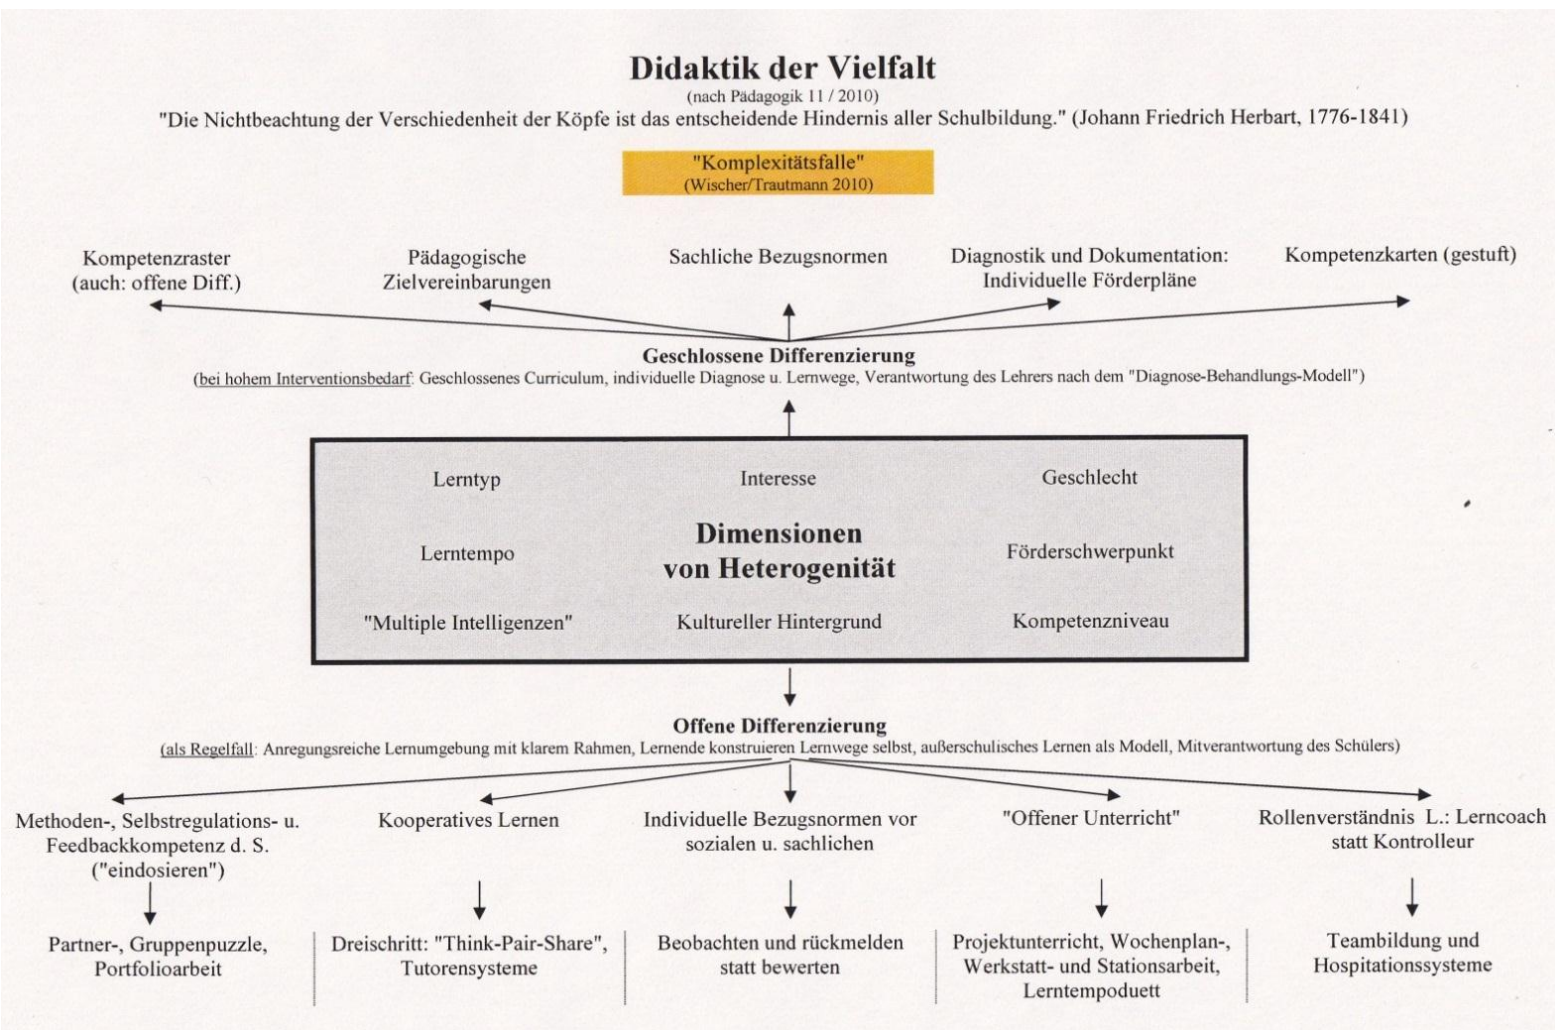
Didaktik der Vielfalt
(nach Pädagogik 11 / 2010)
"Die Nichtbeachtung der Verschiedenheit der Köpfe ist das entscheidende Hindernis aller Schulbildung." (Johann Friedrich Herbart, 1776-1841)

"Komplexitätsfalle"
(Wischer/Trautmann 2010)

Kompetenzraster (auch: offene Diff.)

Pädagogische Zielvereinbarungen

Sachliche Bezugsnormen

Diagnostik und Dokumentation: Individuelle Förderpläne

Kompetenzkarten (gestuft)

Geschlossene Differenzierung
(bei hohem Interventionsbedarf: Geschlossenes Curriculum, individuelle Diagnose u. Lernwege, Verantwortung des Lehrers nach dem "Diagnose-Behandlungs-Modell")

Lerntyp

Interesse

Geschlecht

Lerntempo

Dimensionen von Heterogenität

Förderschwerpunkt

"Multiple Intelligenzen"

Kultureller Hintergrund

Kompetenzniveau

Offene Differenzierung
(als Regelfall: Anregungsreiche Lernumgebung mit klarem Rahmen, Lernende konstruieren Lernwege selbst, außerschulisches Lernen als Modell, Mitverantwortung des Schülers)

Methoden-, Selbstregulations- u. Feedbackkompetenz d. S. ("eindosieren")

Kooperatives Lernen

Individuelle Bezugsnormen vor sozialen u. sachlichen

"Offener Unterricht"

Rollenverständnis L.: Lerncoach statt Kontrolleur

Partner-, Gruppenpuzzle, Portfolioarbeit

Dreischritt: "Think-Pair-Share", Tutorensysteme

Beobachten und rückmelden statt bewerten

Projektunterricht, Wochenplan-, Werkstatt- und Stationsarbeit, Lerntempoduett

Teambildung und Hospitationssysteme